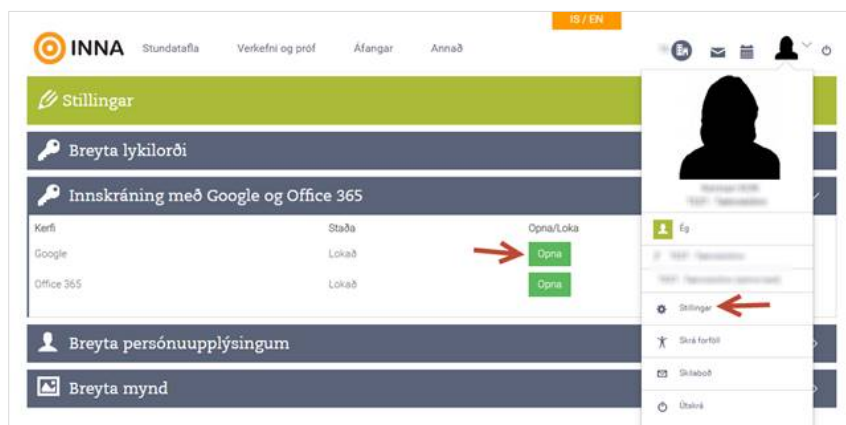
IS / EN

INNA Stundatafla Verkefni og próf Áfangar Annað

Stillingar

Breyta lykilorði

Innskráning með Google og Office 365

| Kerfi | Staða | Opna/Loka |
|---|---|---|
| Google | Lokað | Opna |
| Office 365 | Lokað | Opna |

Breyta persónuupplýsingum

Breyta mynd

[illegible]
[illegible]

Ég
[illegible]
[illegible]
Stillingar
Skrá forföll
Skilaboð
Útskrá